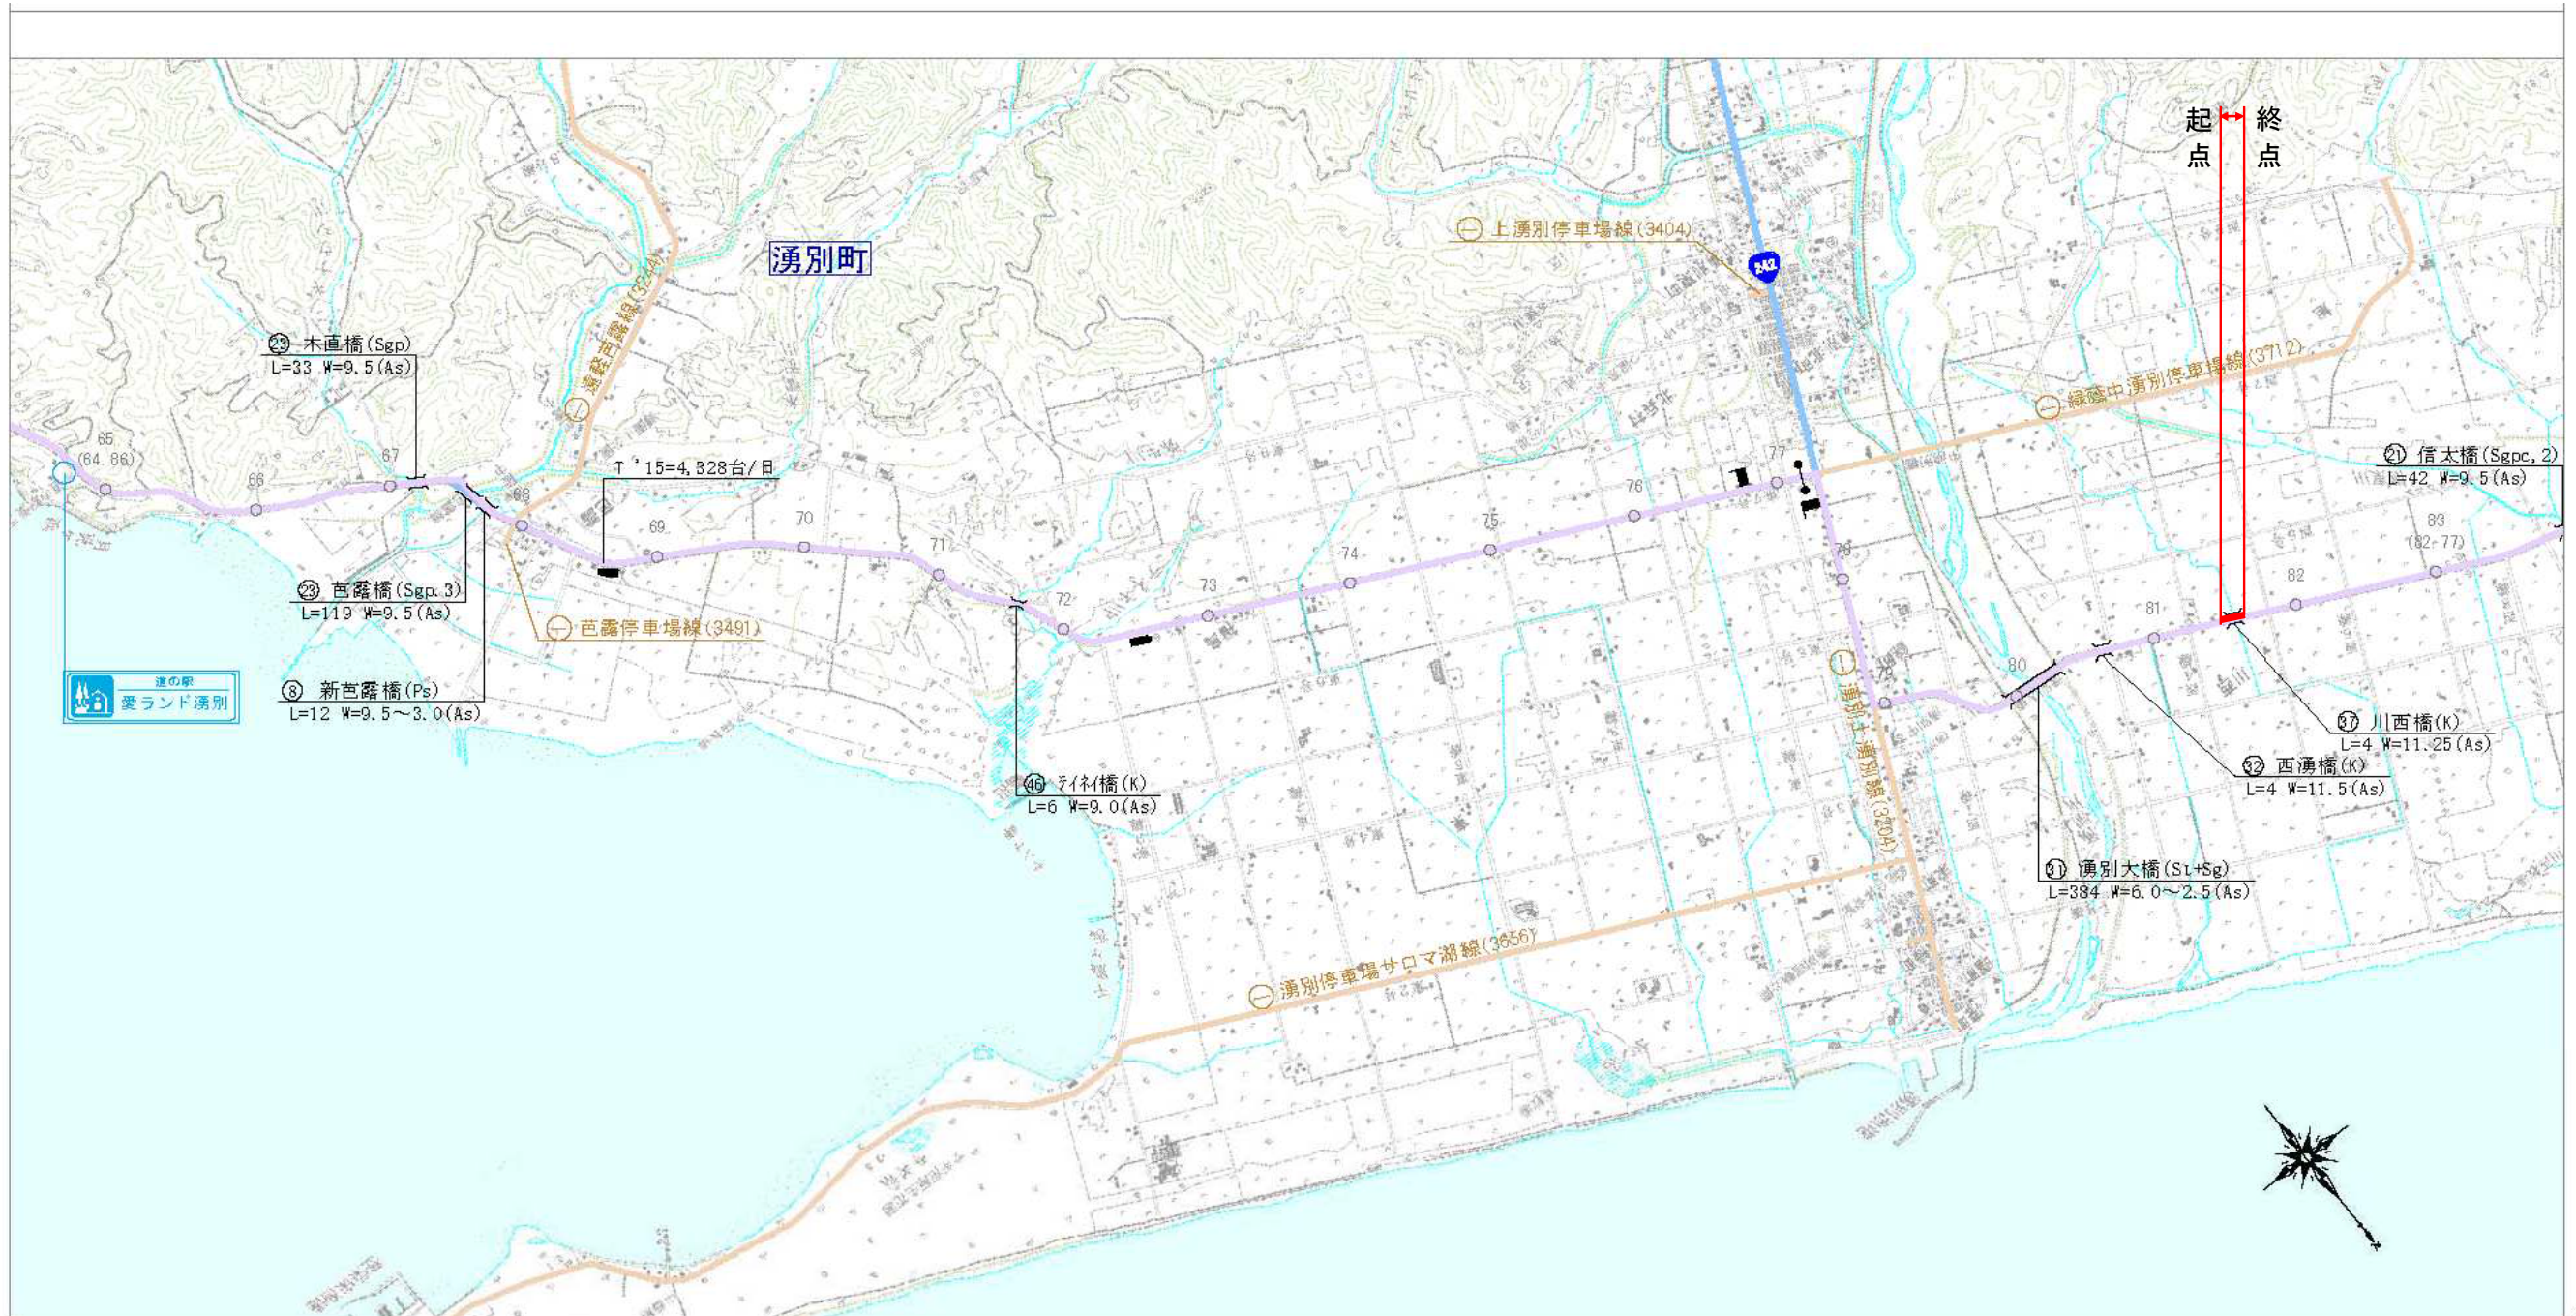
起点

終点

湧別町

上湧別停車場線(3404)

242

緑蔭中湧別停車場線(3712)

湧軽芭露線(3244)

23 木直橋(Sgp)
L=33 W=9.5(As)

T '15=4,328台/日

65
(64.86)

66

67

68

69

70

71

72

73

74

75

76

77

78

79

80

81

82

83
(82.77)

21 信太橋(Sgpc,2)
L=42 W=9.5(As)

23 芭露橋(Sgp.3)
L=119 W=9.5(As)

芭露停車場線(3491)

8 新芭露橋(Ps)
L=12 W=9.5~3.0(As)

道の駅
愛ランド湧別

46 テイネイ橋(K)
L=6 W=9.0(As)

湧別士湧別線(3204)

37 川西橋(K)
L=4 W=11.25(As)

32 西湧橋(K)
L=4 W=11.5(As)

31 湧別大橋(Sι+Sg)
L=384 W=6.0~2.5(As)

湧別停車場サロマ湖線(3656)